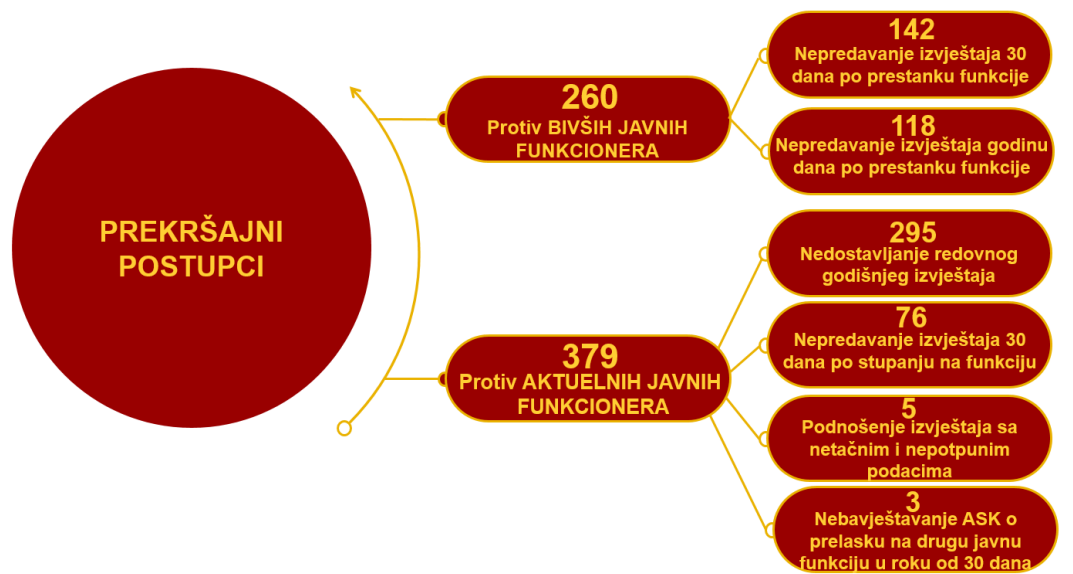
PREKRŠAJNI POSTUPCI

260
Protiv BIVŠIH JAVNIH FUNKCIONERA

142
Nepredavanje izvještaja 30 dana po prestanku funkcije

118
Nepredavanje izvještaja godinu dana po prestanku funkcije

379
Protiv AKTUELNIH JAVNIH FUNKCIONERA

295
Nedostavljanje redovnog godišnjeg izvještaja

76
Nepredavanje izvještaja 30 dana po stupanju na funkciju

5
Podnošenje izvještaja sa netačnim i nepotpunim podacima

3
Nebavještavanje ASK o prelasku na drugu javnu funkciju u roku od 30 dana